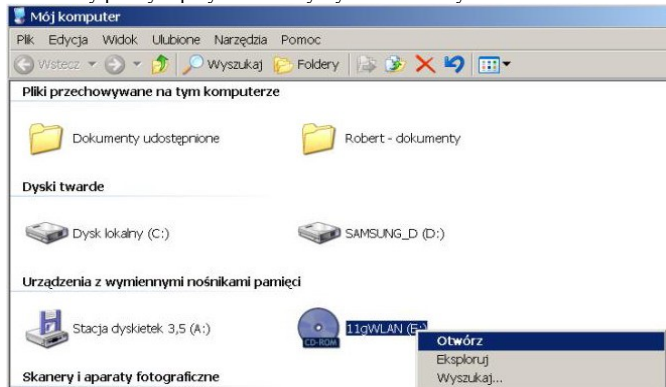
Mój komputer

Plik Edycja Widok Ulubione Narzędzia Pomoc

Wstecz Wyszukaj Foldery

Pliki przechowywane na tym komputerze

Dokumenty udostępnione

Robert - dokumenty

Dyski twarde

Dysk lokalny (C:)

SAMSUNG_D (D:)

Urządzenia z wymiennymi nośnikami pamięci

Stacja dyskietek 3,5 (A:)

CD-ROM

11gWLAN (E:)

Otwórz

Eksploruj

Wyszukaj...

Skanery i aparaty fotograficzne